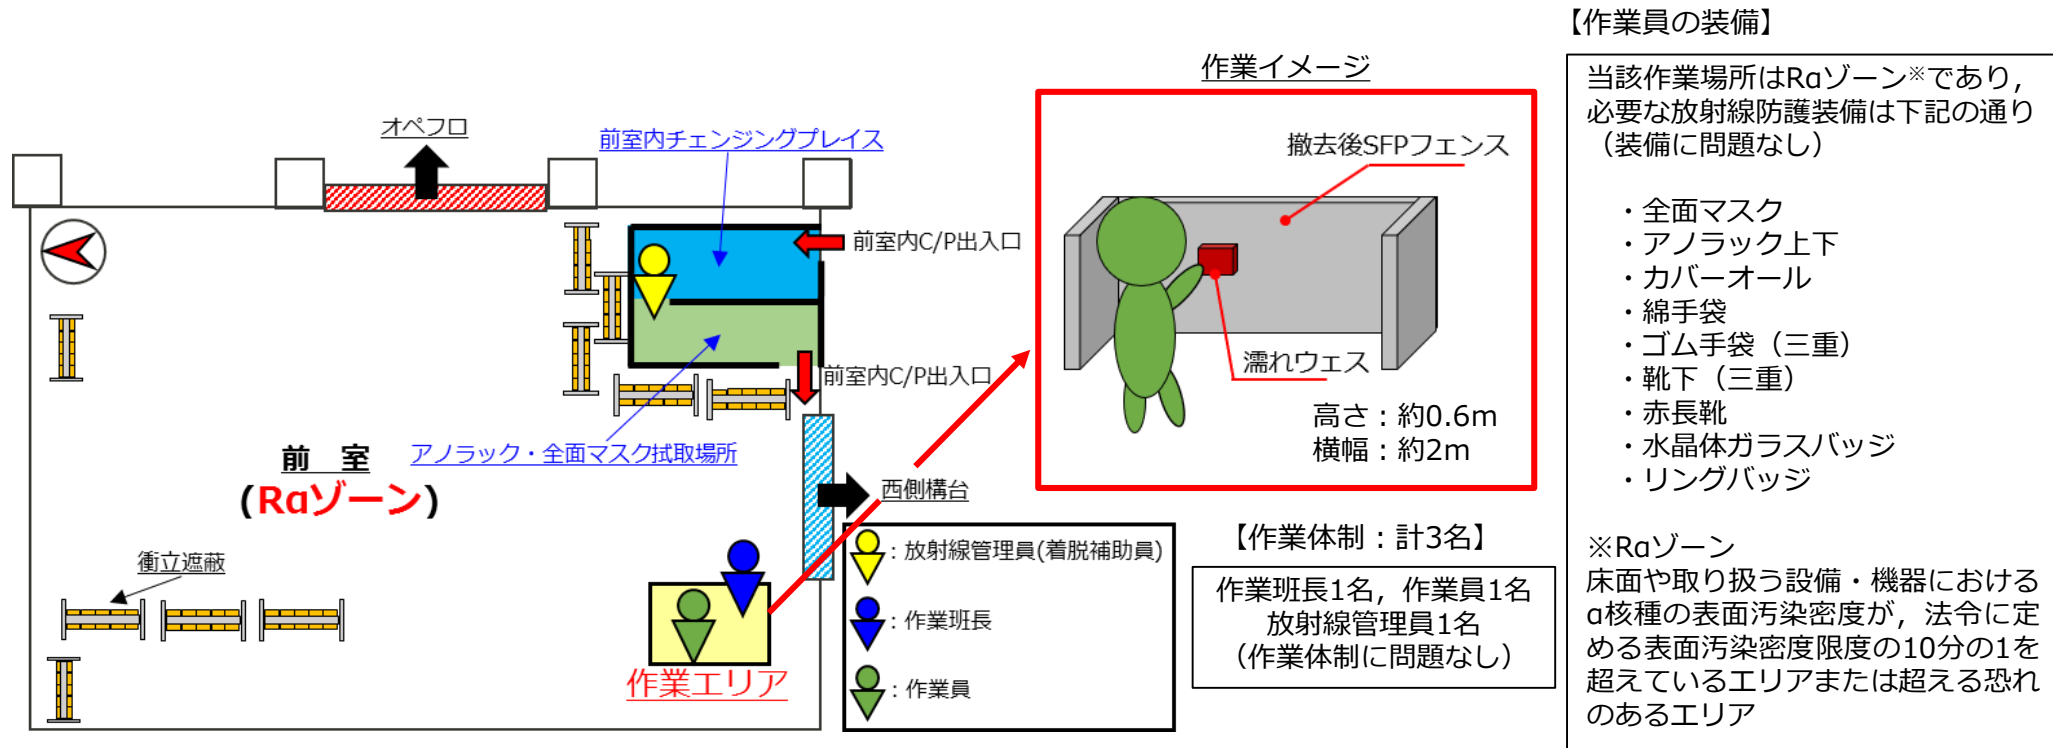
【作業員の装備】

当該作業場所はRaゾーン※であり，必要な放射線防護装備は下記の通り（装備に問題なし）

・全面マスク
・アノラック上下
・カバーオール
・綿手袋
・ゴム手袋（三重）
・靴下（三重）
・赤長靴
・水晶体ガラスバッジ
・リングバッジ

※Raゾーン
床面や取り扱う設備・機器におけるα核種の表面汚染密度が，法令に定める表面汚染密度限度の10分の1を超えているエリアまたは超える恐れのあるエリア

作業イメージ

撤去後SFPフェンス

濡れウェス

高さ：約0.6m
横幅：約2m

【作業体制：計3名】

作業班長1名，作業員1名
放射線管理員1名
（作業体制に問題なし）

オペフロ

前室内チェンジングプレイス

前室内C/P出入口

前室内C/P出入口

アノラック・全面マスク拭取場所

前　室
（Raゾーン）

西側構台

衝立遮蔽

作業エリア

：放射線管理員(着脱補助員)
：作業班長
：作業員